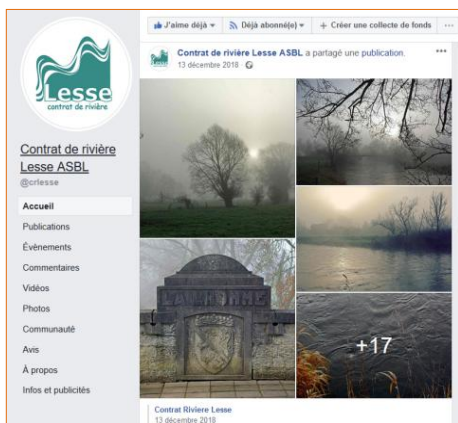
Lesse
contrat de rivière

Contrat de rivière Lesse ASBL
@crlesse

Accueil
Publications
Évènements
Commentaires
Vidéos
Photos
Communauté
Avis
À propos
Infos et publicités

J'aime déjà
Déjà abonné(e)
+ Créer une collecte de fonds

Contrat de rivière Lesse ASBL a partagé une publication.
13 décembre 2018 ·

LAVAUX...NNE

+17

Contrat Rivière Lesse
13 décembre 2018